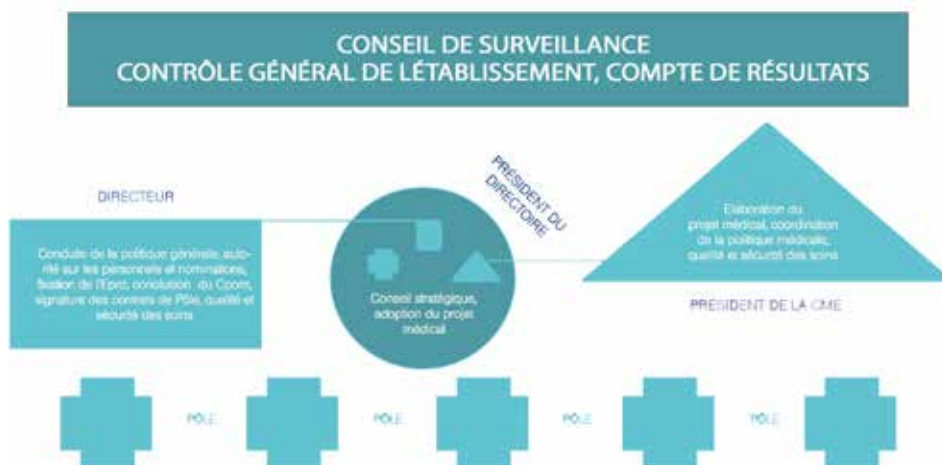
CONSEIL DE SURVEILLANCE
CONTRÔLE GÉNÉRAL DE LÉTABLISSEMENT, COMPTE DE RÉSULTATS

DIRECTEUR

Conduite de la politique générale, autorité sur les personnels et nominations, fixation de l'Eprd, conclusion du Cpom, signature des contrats de Pôle, qualité et sécurité des soins

PRESIDENT DU DIRECTOIRE

Conseil stratégique, adoption du projet médical

Elaboration du projet médical, coordination de la politique médicale, qualité et sécurité des soins

PRESIDENT DE LA CME

PÔLE

PÔLE

PÔLE

PÔLE